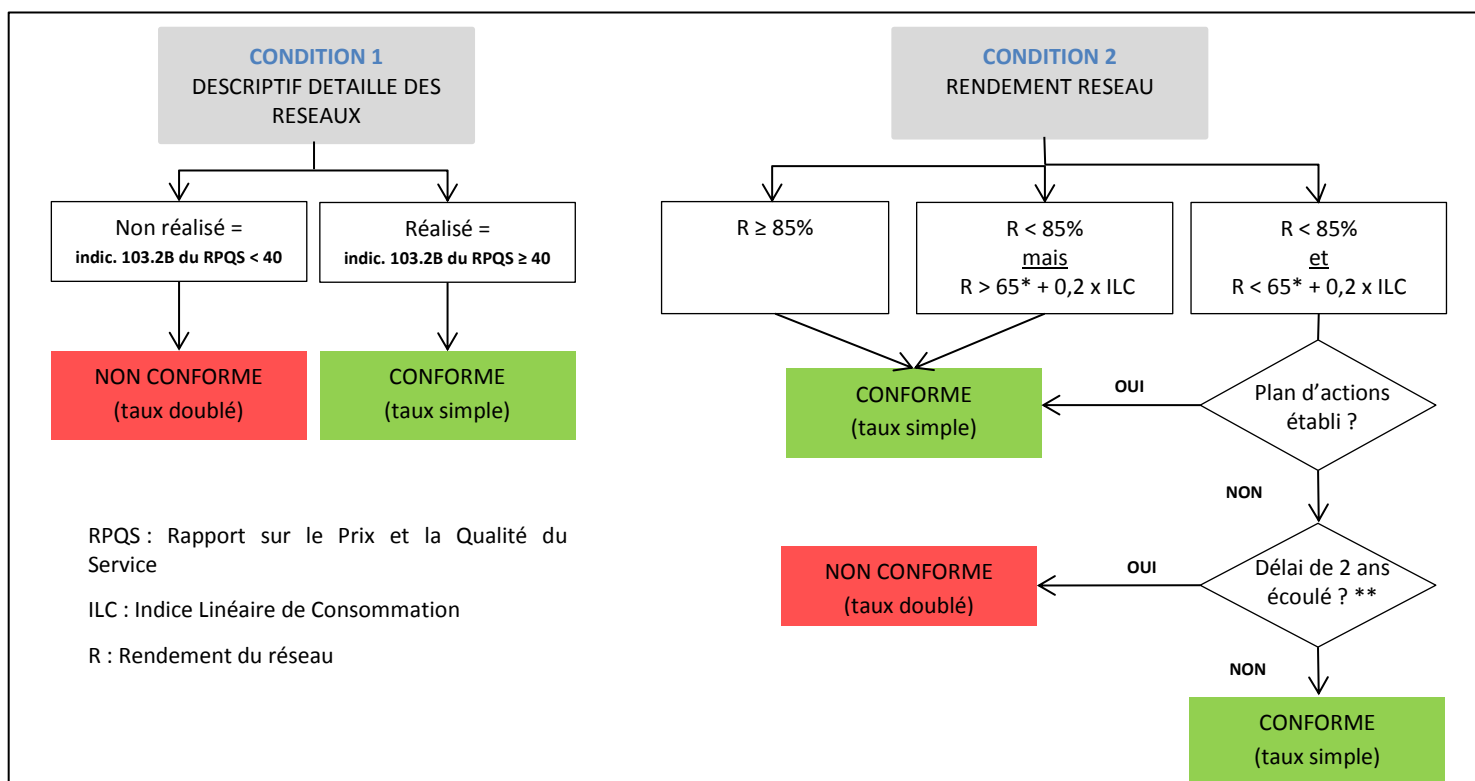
CONDITION 1
DESCRIPTIF DETAILLE DES RESEAUX

Non réalisé =
indic. 103.2B du RPQS < 40

Réalisé =
indic. 103.2B du RPQS ≥ 40

NON CONFORME
(taux doublé)

CONFORME
(taux simple)

RPQS : Rapport sur le Prix et la Qualité du Service

ILC : Indice Linéaire de Consommation

R : Rendement du réseau

CONDITION 2
RENDEMENT RESEAU

R ≥ 85%

R < 85%
mais
R > 65* + 0,2 x ILC

R < 85%
et
R < 65* + 0,2 x ILC

CONFORME
(taux simple)

OUI

Plan d'actions établi ?

NON

NON CONFORME
(taux doublé)

OUI

Délai de 2 ans écoulé ? **

NON

CONFORME
(taux simple)